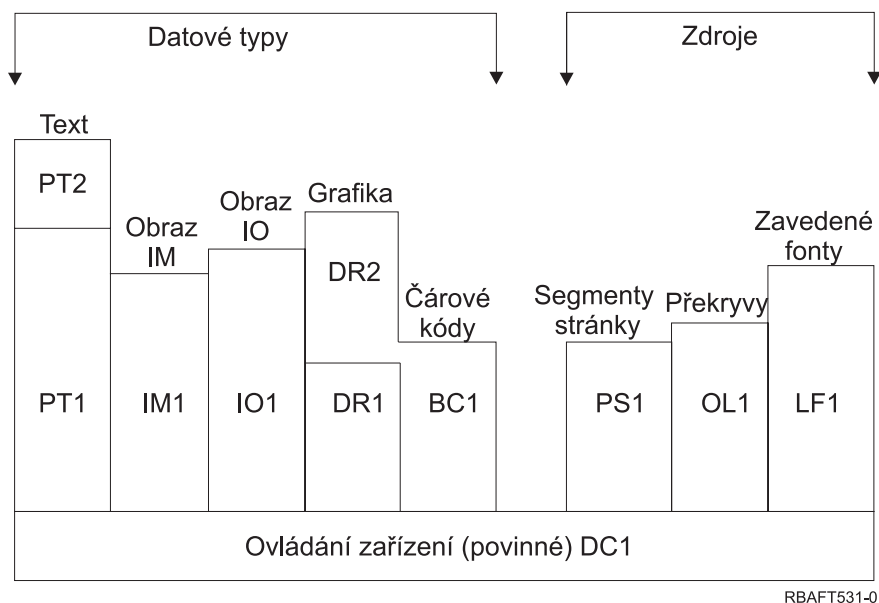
Datové typy

Zdroje

Text

PT2

PT1

Obraz IM

IM1

Obraz IO

IO1

Grafika

DR2

DR1

Čárové kódy

BC1

Segmenty stránky

PS1

Překryvy

OL1

Zavedené fonty

LF1

Ovládání zařízení (povinné) DC1

RBAFT531-0